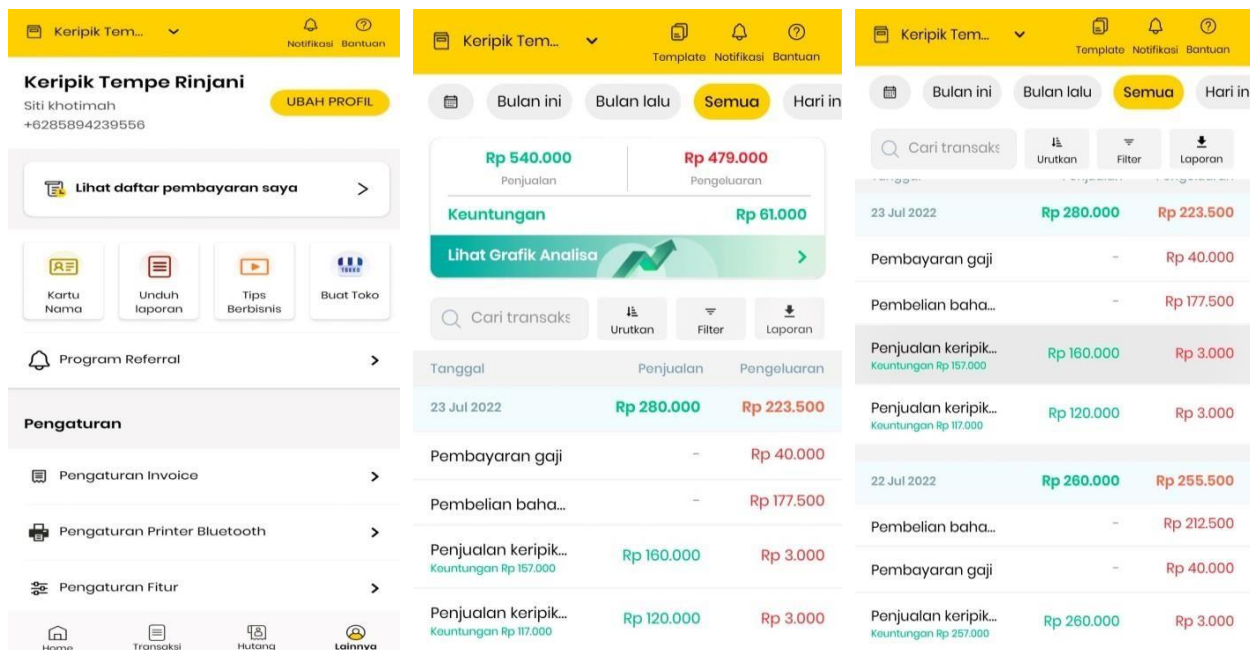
Keripik Tem... Notifikasi Bantuan

Keripik Tempe Rinjani
Siti khotimah
+6285894239556
UBAH PROFIL

Lihat daftar pembayaran saya >

Kartu Nama
Unduh laporan
Tips Berbisnis
Buat Toko

Program Referral >

Pengaturan

Pengaturan Invoice >
Pengaturan Printer Bluetooth >
Pengaturan Fitur >

Home Transaksi Hutang Lainnya

Keripik Tem... Template Notifikasi Bantuan

Bulan ini Bulan lalu Semua Hari in

Rp 540.000 Penjualan
Rp 479.000 Pengeluaran
Keuntungan Rp 61.000
Lihat Grafik Analisa >

Cari transaks Urutkan Filter Laporan

| Tanggal | Penjualan | Pengeluaran |
|---|---|---|
| 23 Jul 2022 | Rp 280.000 | Rp 223.500 |
| Pembayaran gaji | - | Rp 40.000 |
| Pembelian baha... | - | Rp 177.500 |
| Penjualan keripik... Keuntungan Rp 157.000 | Rp 160.000 | Rp 3.000 |
| Penjualan keripik... Keuntungan Rp 117.000 | Rp 120.000 | Rp 3.000 |

Keripik Tem... Template Notifikasi Bantuan

Bulan ini Bulan lalu Semua Hari in

Cari transaks Urutkan Filter Laporan

| Tanggal | Penjualan | Pengeluaran |
|---|---|---|
| 23 Jul 2022 | Rp 280.000 | Rp 223.500 |
| Pembayaran gaji | - | Rp 40.000 |
| Pembelian baha... | - | Rp 177.500 |
| Penjualan keripik... Keuntungan Rp 157.000 | Rp 160.000 | Rp 3.000 |
| Penjualan keripik... Keuntungan Rp 117.000 | Rp 120.000 | Rp 3.000 |
| 22 Jul 2022 | Rp 260.000 | Rp 255.500 |
| Pembelian baha... | - | Rp 212.500 |
| Pembayaran gaji | - | Rp 40.000 |
| Penjualan keripik... Keuntungan Rp 257.000 | Rp 260.000 | Rp 3.000 |